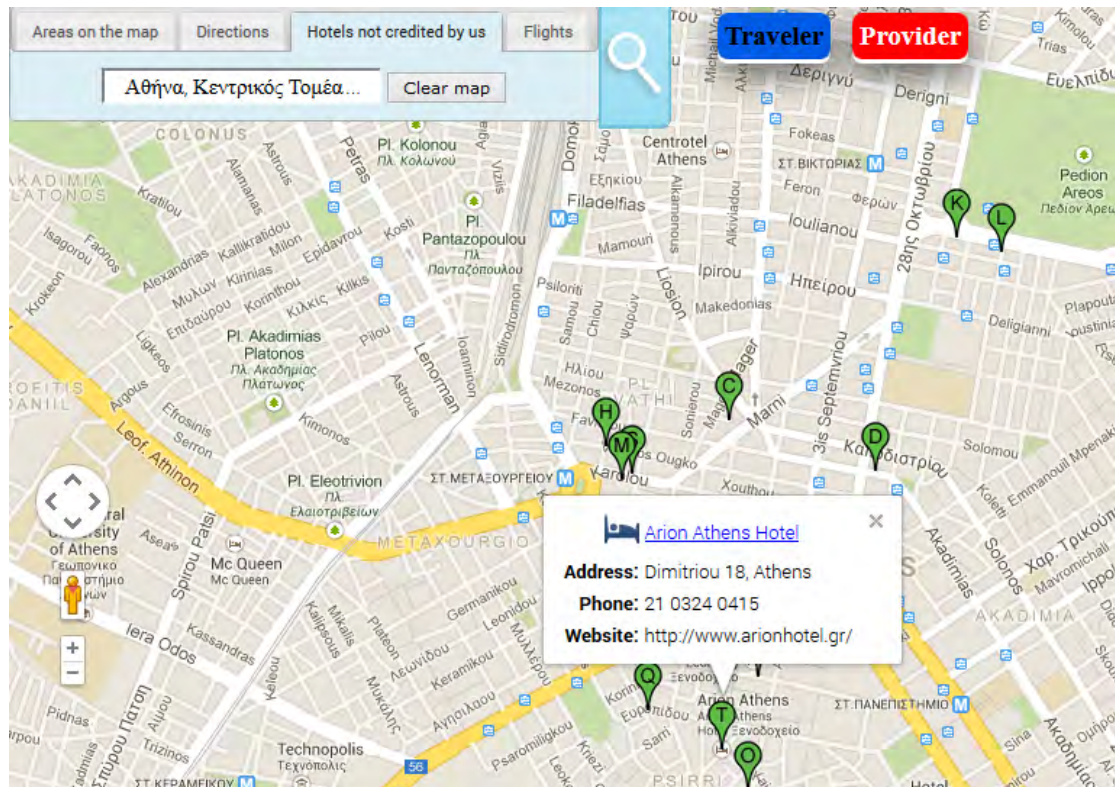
Areas on the map | Directions | Hotels not credited by us | Flights

Αθήνα, Κεντρικός Τομέα...

Clear map

Traveler

Provider

Arion Athens Hotel

Address: Dimitriou 18, Athens

Phone: 21 0324 0415

Website: http://www.arionhotel.gr/

COLONUS
Pl. Kolonou
Πλ. Κολωνού
Pl. Pantazopoulou
Πλ. Πανταζοπούλου
Filadelfias
Centrotel Athens
Fokeas
ΣΤ. ΒΙΚΤΩΡΙΑΣ
Deligni
Δεριγνύ
Feron
Φερών
Ioulianou
Ipirou
Ηπείρου
28ης Οκτωβρίου
Pedion Areos
Πεδίον Άρεω
Ευελπίδων
Trias
Kimolou
Pl. Akadimias Platonos
Πλ. Ακαδημίας Πλάτωνος
Makedonias
Psiloriti
Mezonos
Marni
3is Septemvriou
Kaποδιστρίου
Solomou
Deligianni
Plapouta
Pl. Eleotrivion
Πλ. Ελαιοτριβείων
ΣΤ. ΜΕΤΑΞΟΥΡΓΕΙΟΥ
Karolou
Xouthou
METAXOURGIO
Mc Queen
Mc Queen
Iera Odos
Leof. Athinon
Kassandras
Germanikou
Keramikou
Arion Athens
Technopolis
Τεχνόπολις
ΣΤ. ΚΕΡΑΜΕΙΚΟΥ
PSIRRI
ΣΤ. ΠΑΝΕΠΙΣΤΗΜΙΟ
AKADIMIA
Akadimias
Solonos
Χαρ. Τρικούπη
Mavromichali
Emmanouil Mpenaki
Kolonou
Lenorman
Sidirodromon
Ioanninon
Kimonos
Argous
Efrosinis
Serron
Kratilou
Isagorou
Faonos
Krokeon
Alexandrias
Kallikratidou
Kirinis
Milon
Epidavrou
Kostri
Kilkis
Korinthou
Pilou
Astrous
Petras
Astrous
Agias
Domokou
Liosion
Samou
Chiou
Sonierou
Pidnas
Trizinos
Platonos
Mikalis
Kalipseos
Leonidou
Evripidou
Sofokleous
Ougko
Favierou
Hotel
56